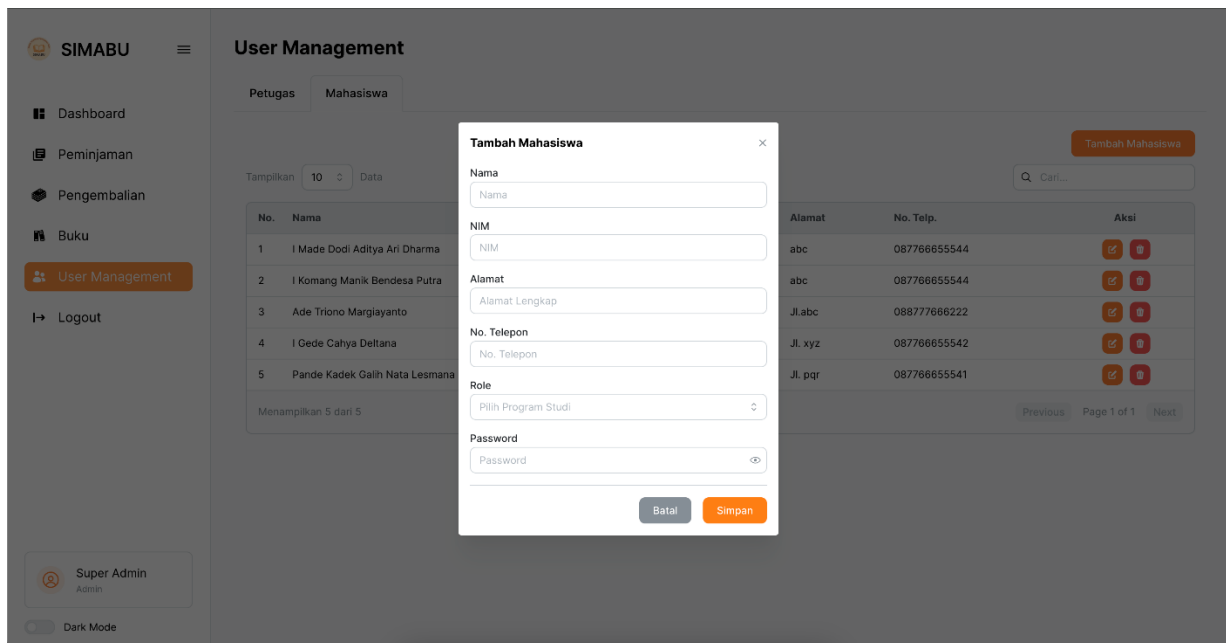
SIMABU

Dashboard
Peminjaman
Pengembalian
Buku
User Management
Logout

Super Admin
Admin

Dark Mode

User Management

Petugas
Mahasiswa

Tambah Mahasiswa

Tampilkan 10 Data

Cari...

| No. | Nama | Alamat | No. Telp. | Aksi |
|---|---|---|---|---|
| 1 | I Made Dodi Aditya Ari Dharma | abc | 087766655544 | |
| 2 | I Komang Manik Bendesa Putra | abc | 087766655544 | |
| 3 | Ade Triono Margiayanto | Jl.abc | 088777666222 | |
| 4 | I Gede Cahya Deltana | Jl. xyz | 087766655542 | |
| 5 | Pande Kadek Galih Nata Lesmana | Jl. pqr | 087766655541 | |

Menampilkan 5 dari 5

Previous Page 1 of 1 Next

Tambah Mahasiswa
×
Nama
Nama
NIM
NIM
Alamat
Alamat Lengkap
No. Telepon
No. Telepon
Role
Pilih Program Studi
Password
Password
Batal
Simpan